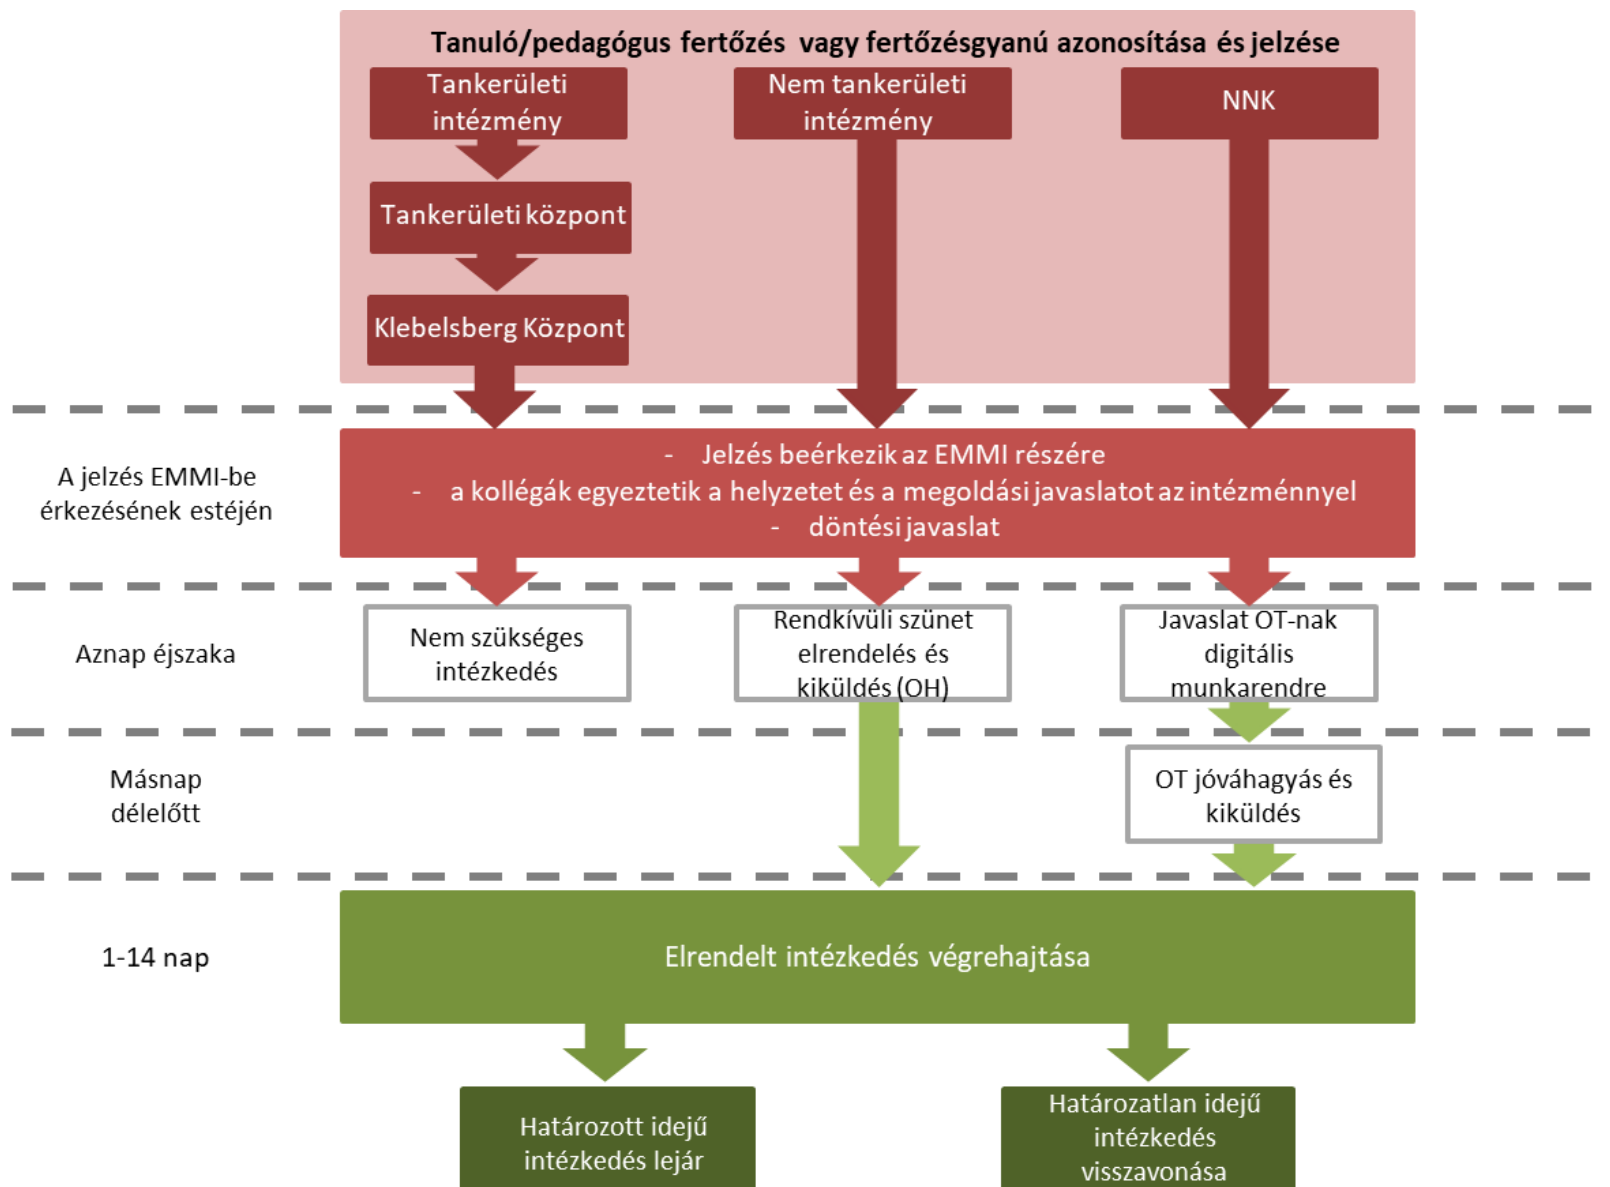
Tanuló/pedagógus fertőzés vagy fertőzésgyanú azonosítása és jelzése

Tankerületi intézmény

Tankerületi központ

Klebelsberg Központ

Nem tankerületi intézmény

NNK

A jelzés EMMI-be érkezésének estéjén

- Jelzés beérkezik az EMMI részére
- a kollégák egyeztetik a helyzetet és a megoldási javaslatot az intézménnyel
- döntési javaslat

Aznap éjszaka

Nem szükséges intézkedés

Rendkívüli szünet elrendelés és kiküldés (OH)

Javaslat OT-nak digitális munkarendre

Másnap délelőtt

OT jóváhagyás és kiküldés

1-14 nap

Elrendelt intézkedés végrehajtása

Határozott idejű intézkedés lejár

Határozatlan idejű intézkedés visszavonása